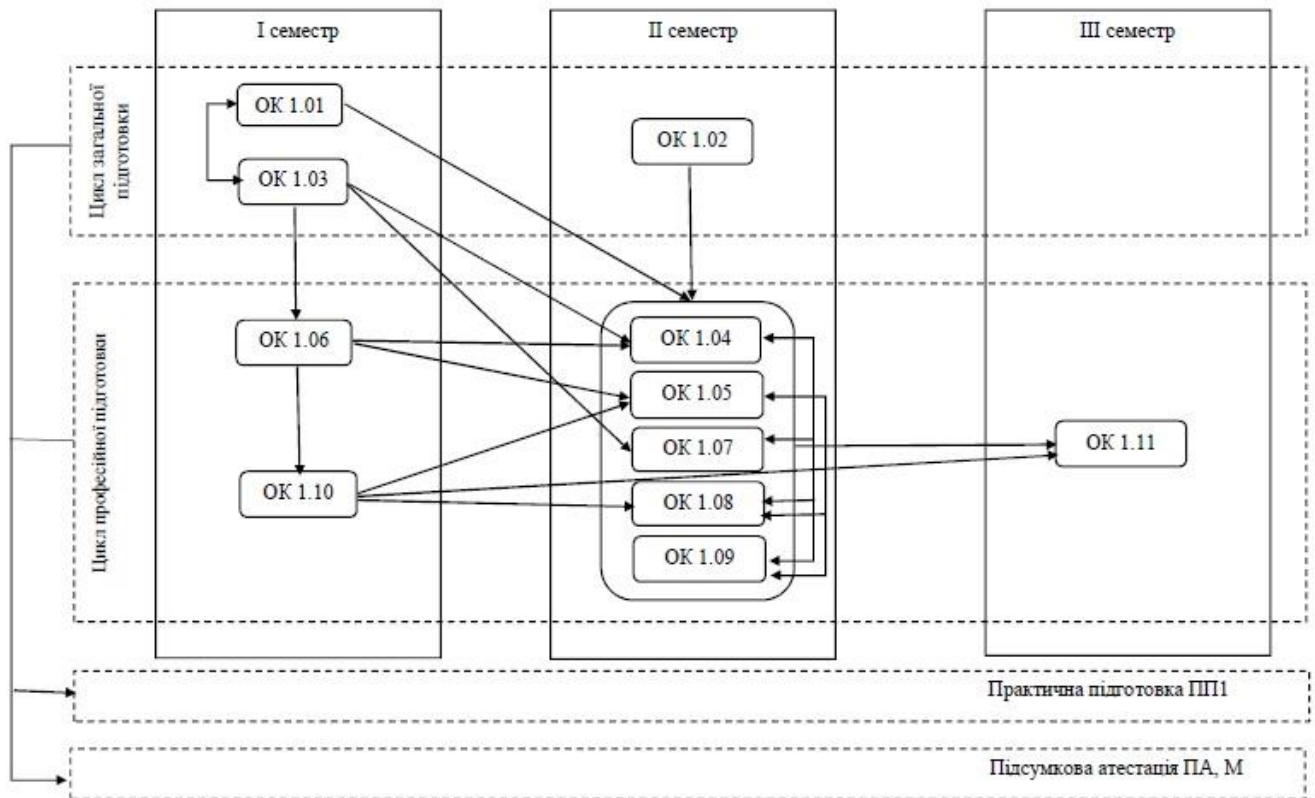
I семестр

II семестр

III семестр

Цикл загальної підготовки

ОК 1.01

ОК 1.03

ОК 1.02

Цикл професійної підготовки

ОК 1.06

ОК 1.10

ОК 1.04

ОК 1.05

ОК 1.07

ОК 1.08

ОК 1.09

ОК 1.11

Практична підготовка ПП1

Підсумкова атестація ПА, М